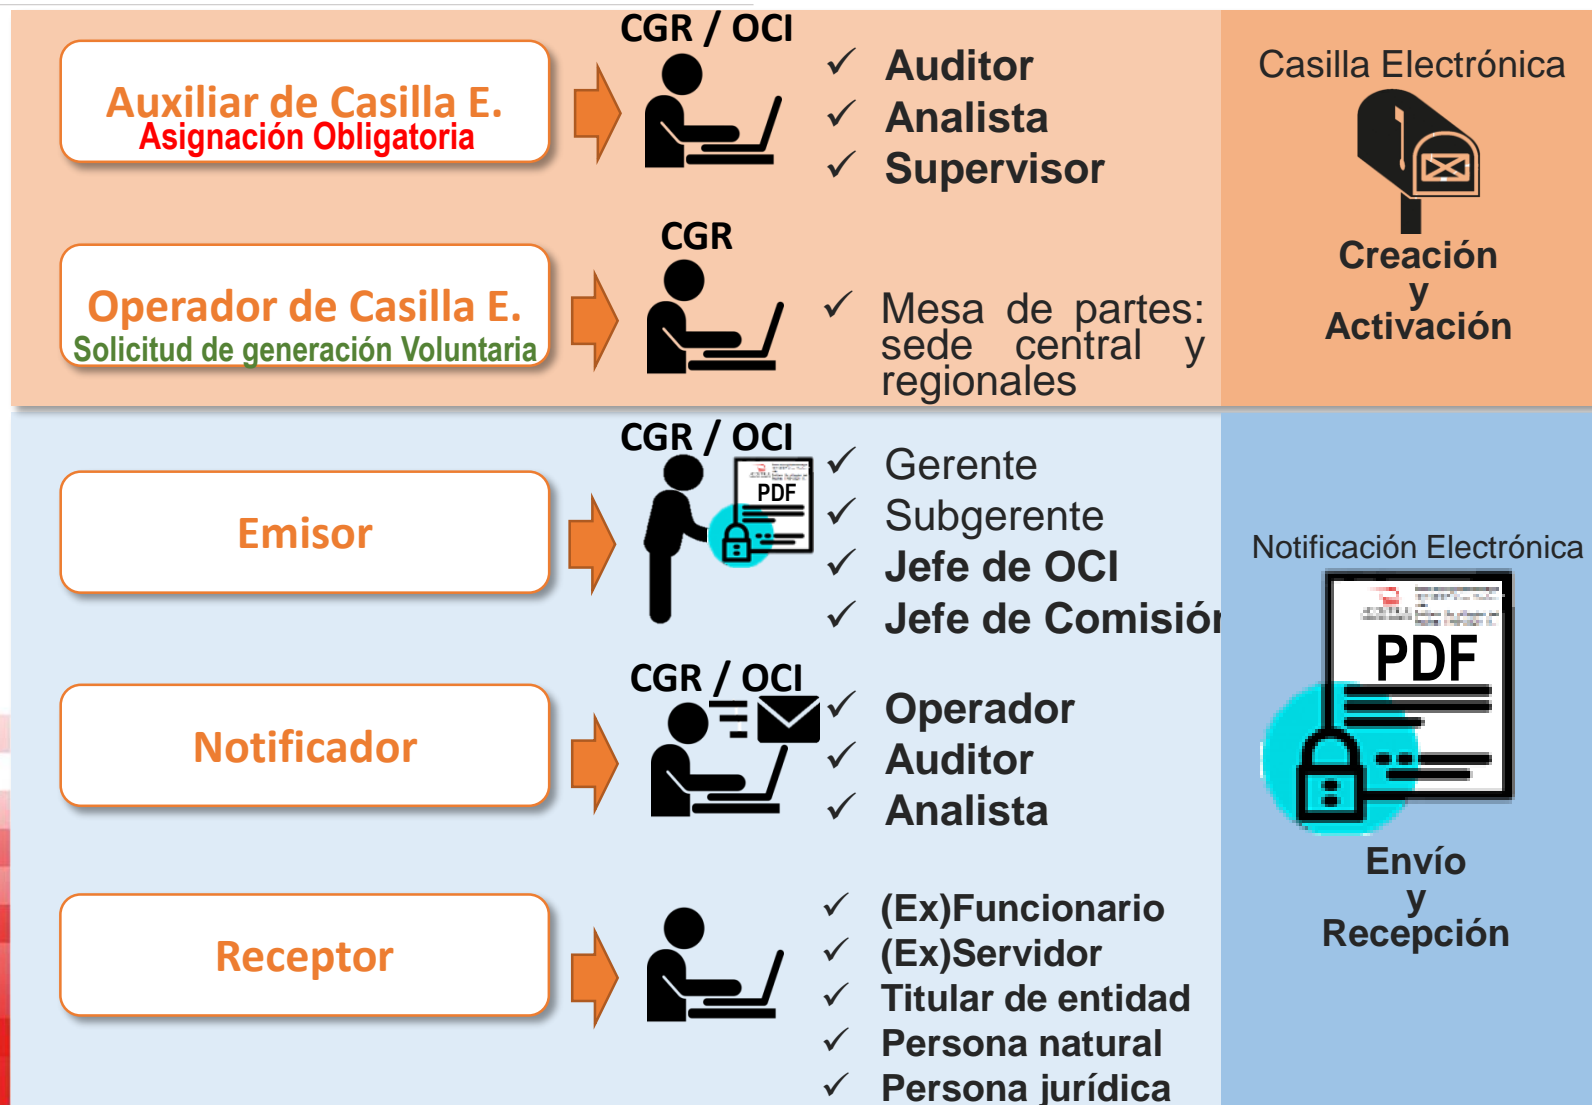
Auxiliar de Casilla E.
Asignación Obligatoria

CGR / OCI

✓ Auditor
✓ Analista
✓ Supervisor

Casilla Electrónica

Creación
y
Activación

Operador de Casilla E.
Solicitud de generación Voluntaria

CGR

✓ Mesa de partes: sede central y regionales

Emisor

CGR / OCI

PDF

✓ Gerente
✓ Subgerente
✓ Jefe de OCI
✓ Jefe de Comisión

Notificación Electrónica

PDF

Notificador

CGR / OCI

✓ Operador
✓ Auditor
✓ Analista

Envío
y
Recepción

Receptor

✓ (Ex)Funcionario
✓ (Ex)Servidor
✓ Titular de entidad
✓ Persona natural
✓ Persona jurídica